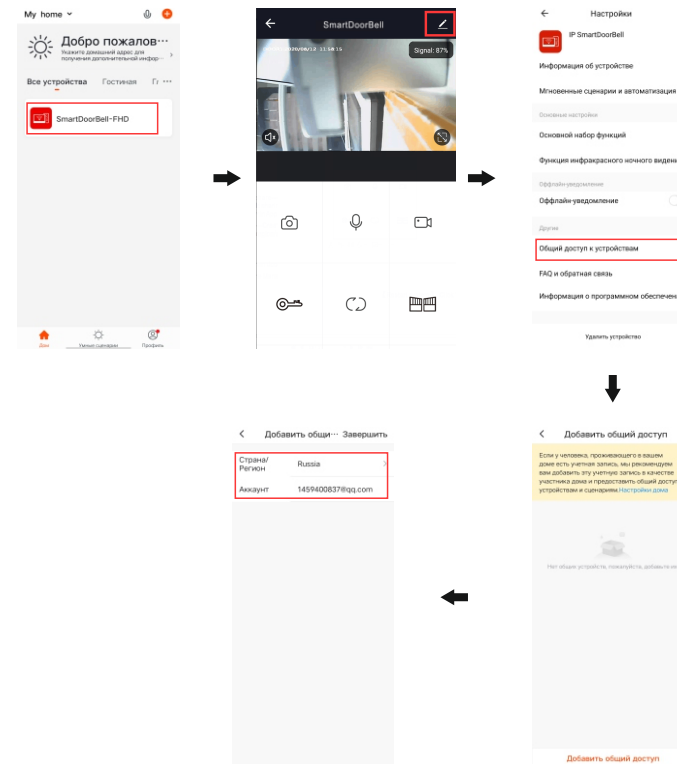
My home
Добро пожалов···
Укажите домашний адрес для получения дополнительной инфор...
Все устройства Гостиная Г
SmartDoorBell-FHD
Дом Умные сценарии Профиль

SmartDoorBell
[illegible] 11:14:15
Signal: 87%

Настройки
IP SmartDoorBell
Информация об устройстве
Мгновенные сценарии и автоматизация
Основные настройки
Основной набор функций
Функция инфракрасного ночного виден
Оффлайн-уведомление
Оффлайн-уведомление
Другие
Общий доступ к устройствам
FAQ и обратная связь
Информация о программном обеспечен
Удалить устройство

Добавить общий доступ
Если у человека, проживающего в вашем доме есть учетная запись, мы рекомендуем вам добавить эту учетную запись в качестве участника дома и предоставить общий доступ устройствам и сценариям Настройки дома
Нет общих устройств, пожалуйста, добавьте их
Добавить общий доступ

Добавить общи··· Завершить
Страна/Регион Russia
Аккаунт 1459400837@qq.com